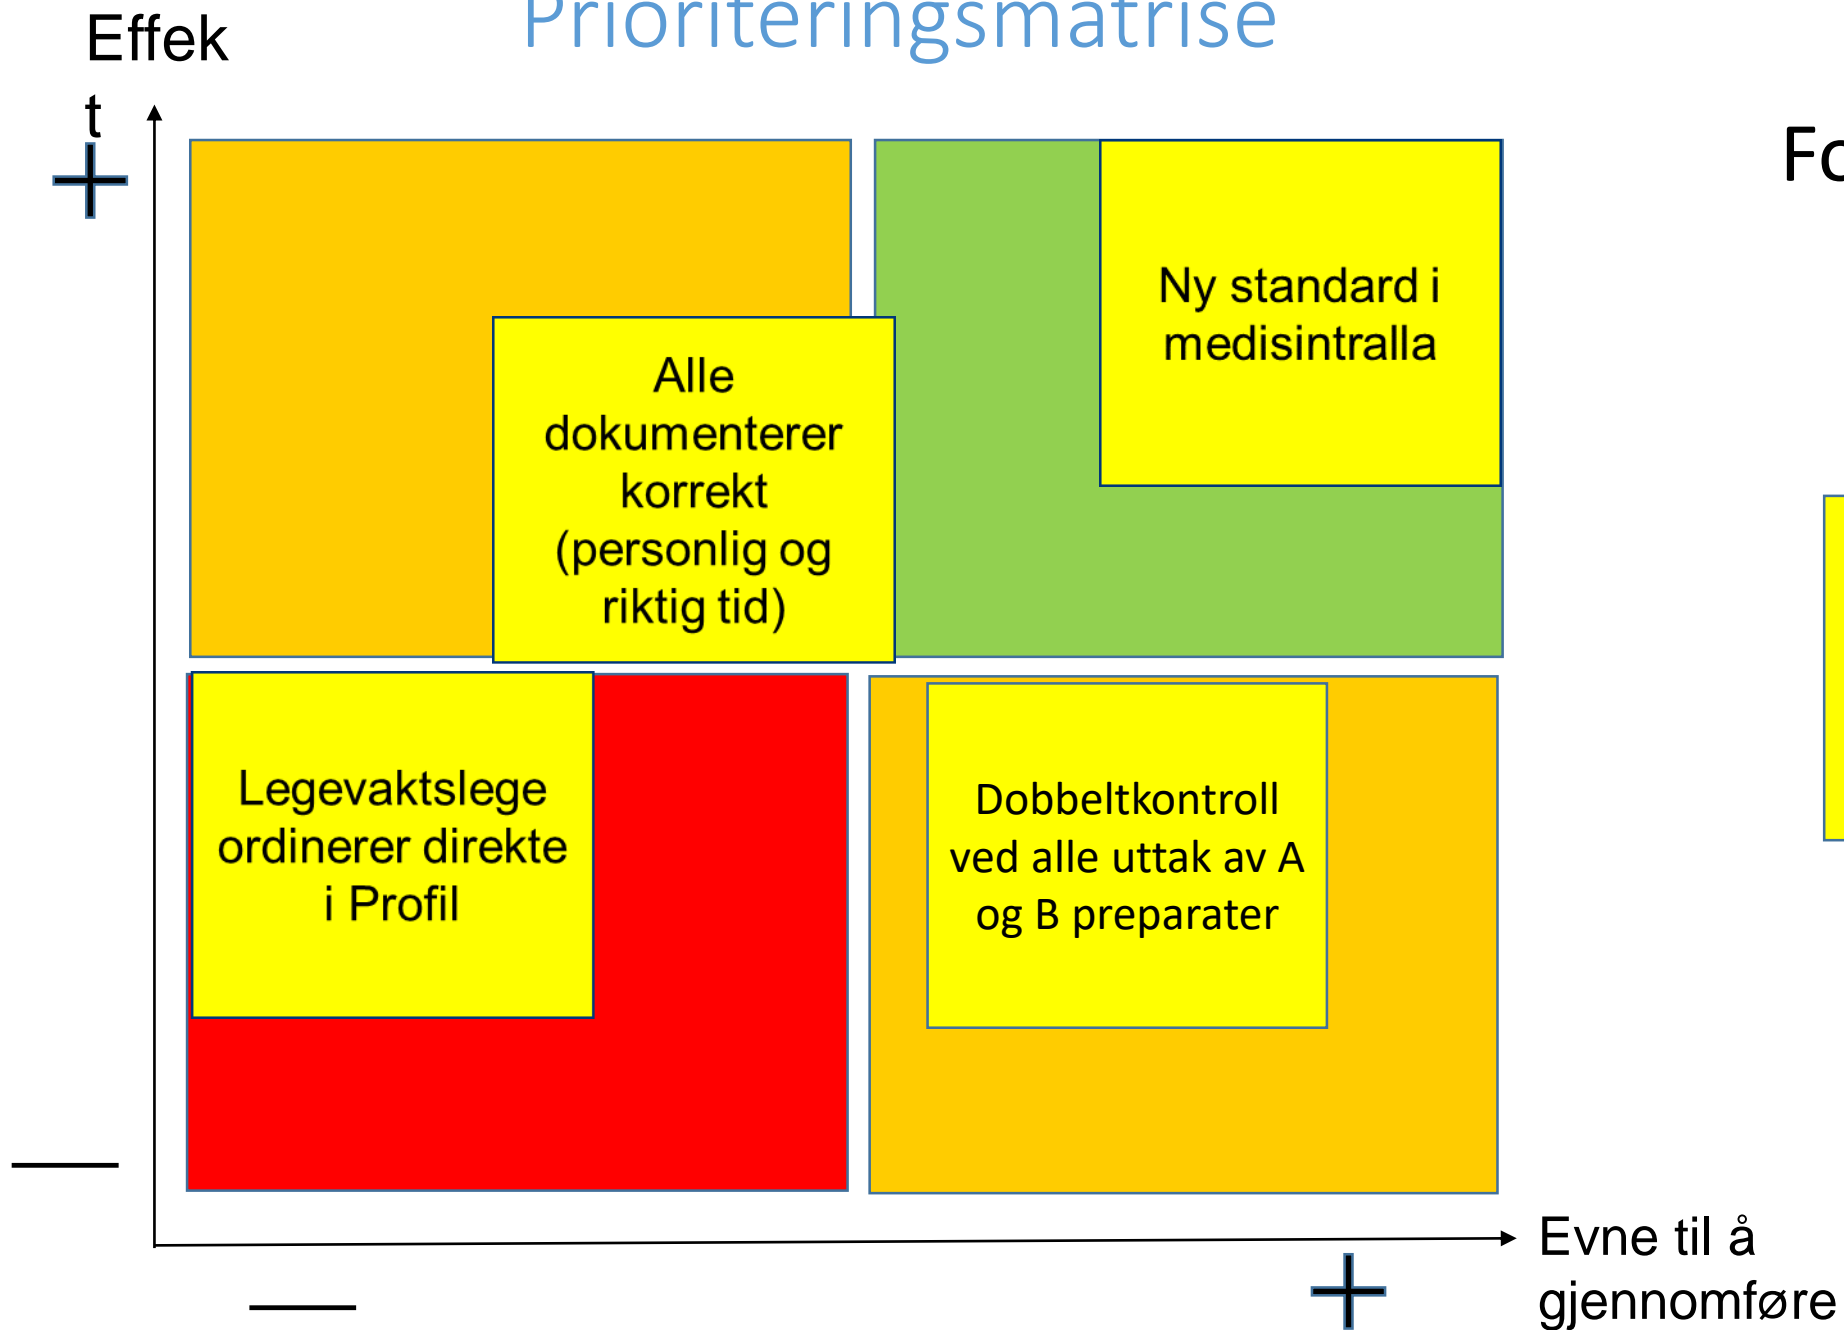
Prioriteringsmatrise

Effekt

+

Fo

Alle dokumenterer korrekt (personlig og riktig tid)

Ny standard i medisintralla

Legevaktslege ordinerer direkte i Profil

Dobbeltkontroll ved alle uttak av A og B preparater

—

—

+

Evne til å gjennomføre